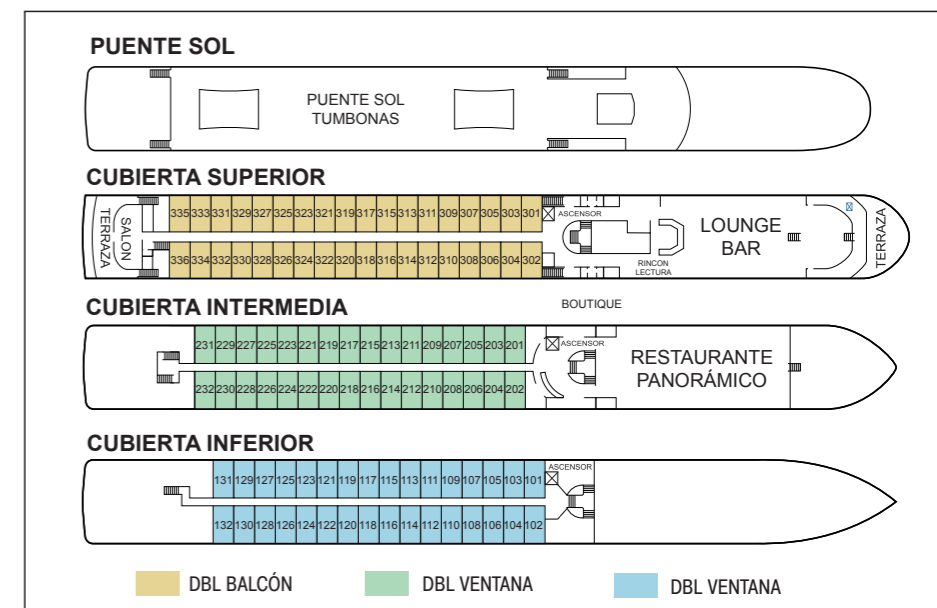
PUENTE SOL

PUENTE SOL TUMBONAS

CUBIERTA SUPERIOR

TERRAZA

SALON

335 333 331 329 327 325 323 321 319 317 315 313 311 309 307 305 303 301

336 334 332 330 328 326 324 322 320 318 316 314 312 310 308 306 304 302

ASCENSOR

RINCON LECTURA

LOUNGE BAR

TERRAZA

CUBIERTA INTERMEDIA

BOUTIQUE

231 229 227 225 223 221 219 217 215 213 211 209 207 205 203 201

232 230 228 226 224 222 220 218 216 214 212 210 208 206 204 202

ASCENSOR

RESTAURANTE PANORÁMICO

CUBIERTA INFERIOR

131 129 127 125 123 121 119 117 115 113 111 109 107 105 103 101

132 130 128 126 124 122 120 118 116 114 112 110 108 106 104 102

ASCENSOR

DBL BALCÓN

DBL VENTANA

DBL VENTANA